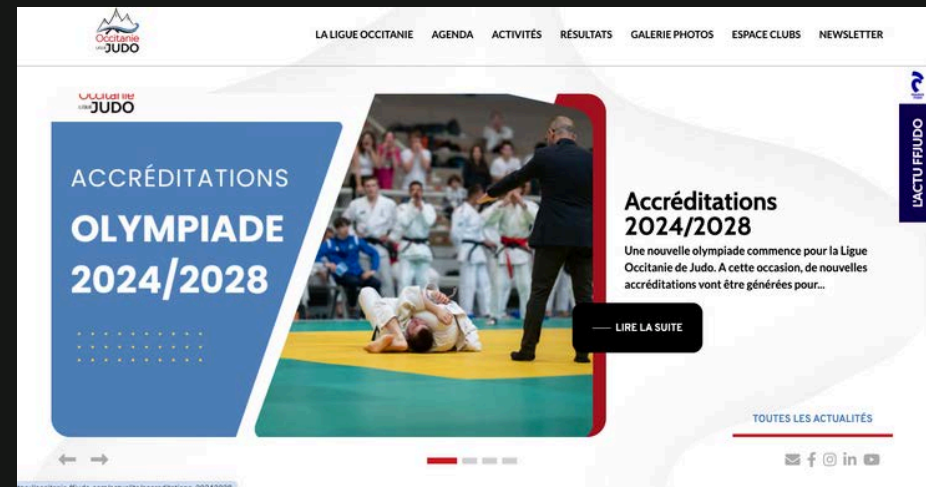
Occitanie LIGUE JUDO

LA LIGUE OCCITANIE AGENDA ACTIVITÉS RÉSULTATS GALERIE PHOTOS ESPACE CLUBS NEWSLETTER

Occitanie LIGUE JUDO

ACCRÉDITATIONS
OLYMPIADE
2024/2028

Accréditations
2024/2028

Une nouvelle olympiade commence pour la Ligue Occitanie de Judo. A cette occasion, de nouvelles accréditations vont être générées pour...

LIRE LA SUITE

L'ACTU FFJUDO

TOUTES LES ACTUALITÉS

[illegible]